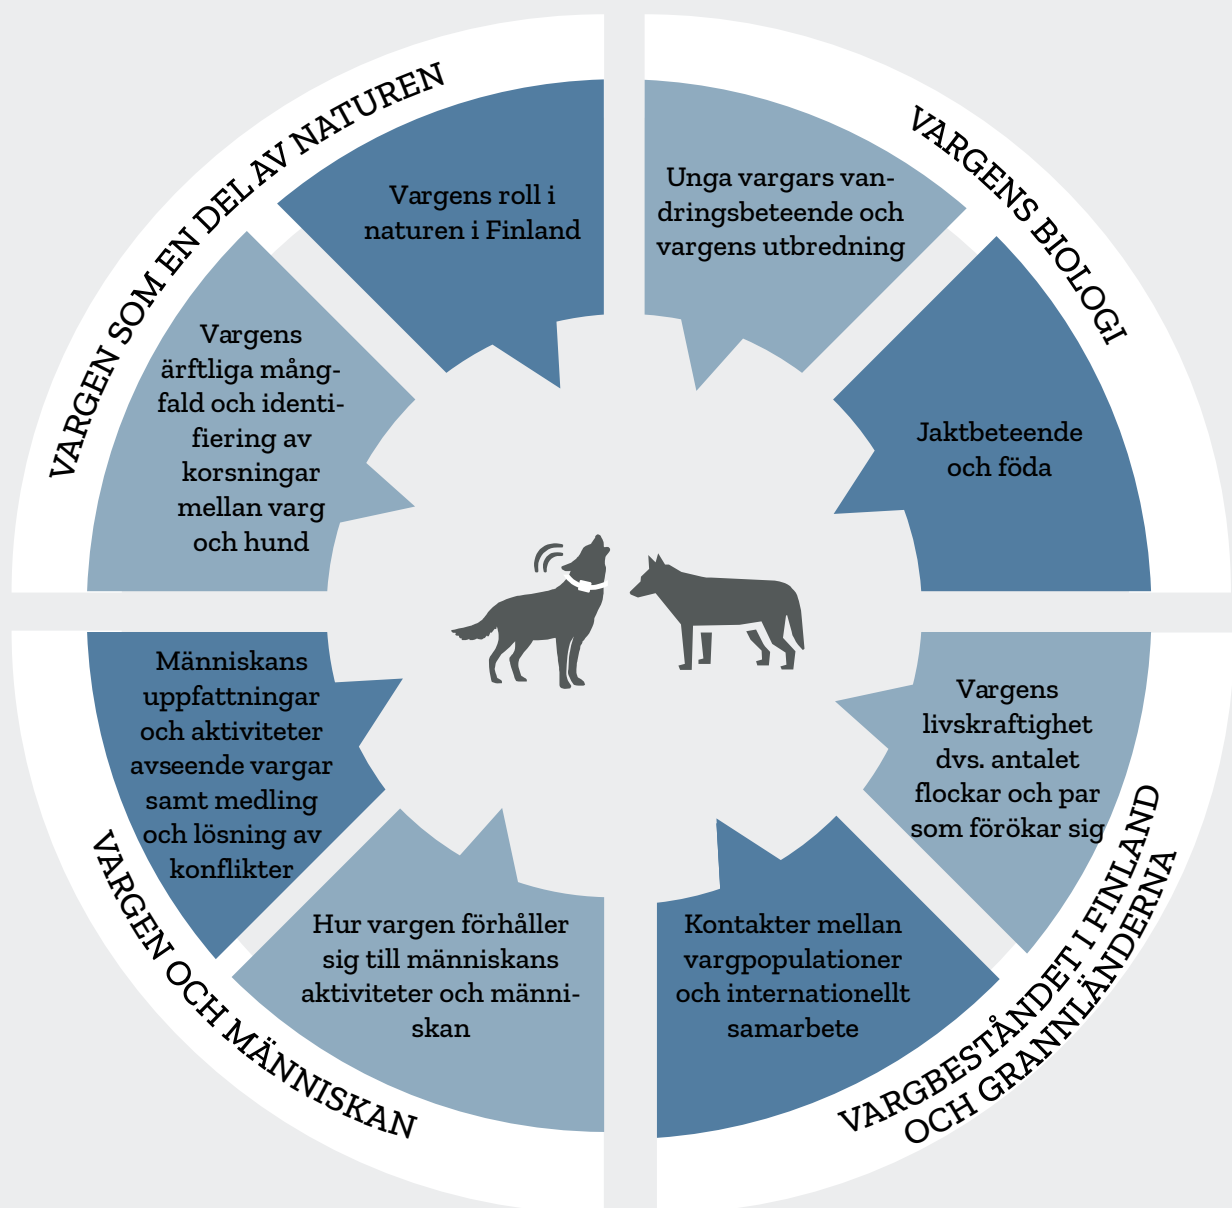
VARGEN SOM EN DEL AV NATUREN

Vargens roll i naturen i Finland

Vargens ärftliga mångfald och identifiering av korsningar mellan varg och hund

VARGENS BIOLOGI

Unga vargars vandringsbeteende och vargens utbredning

Jaktbeteende och föda

VARGEN OCH MÄNNISKAN

Människans uppfattningar och aktiviteter avseende vargar samt medling och lösning av konflikter

Hur vargen förhåller sig till människans aktiviteter och människan

VARGBESTÅNDET I FINLAND OCH GRANNLÄNDERNA

Vargens livskraftighet dvs. antalet flockar och par som förökar sig

Kontakter mellan vargpopulationer och internationellt samarbete